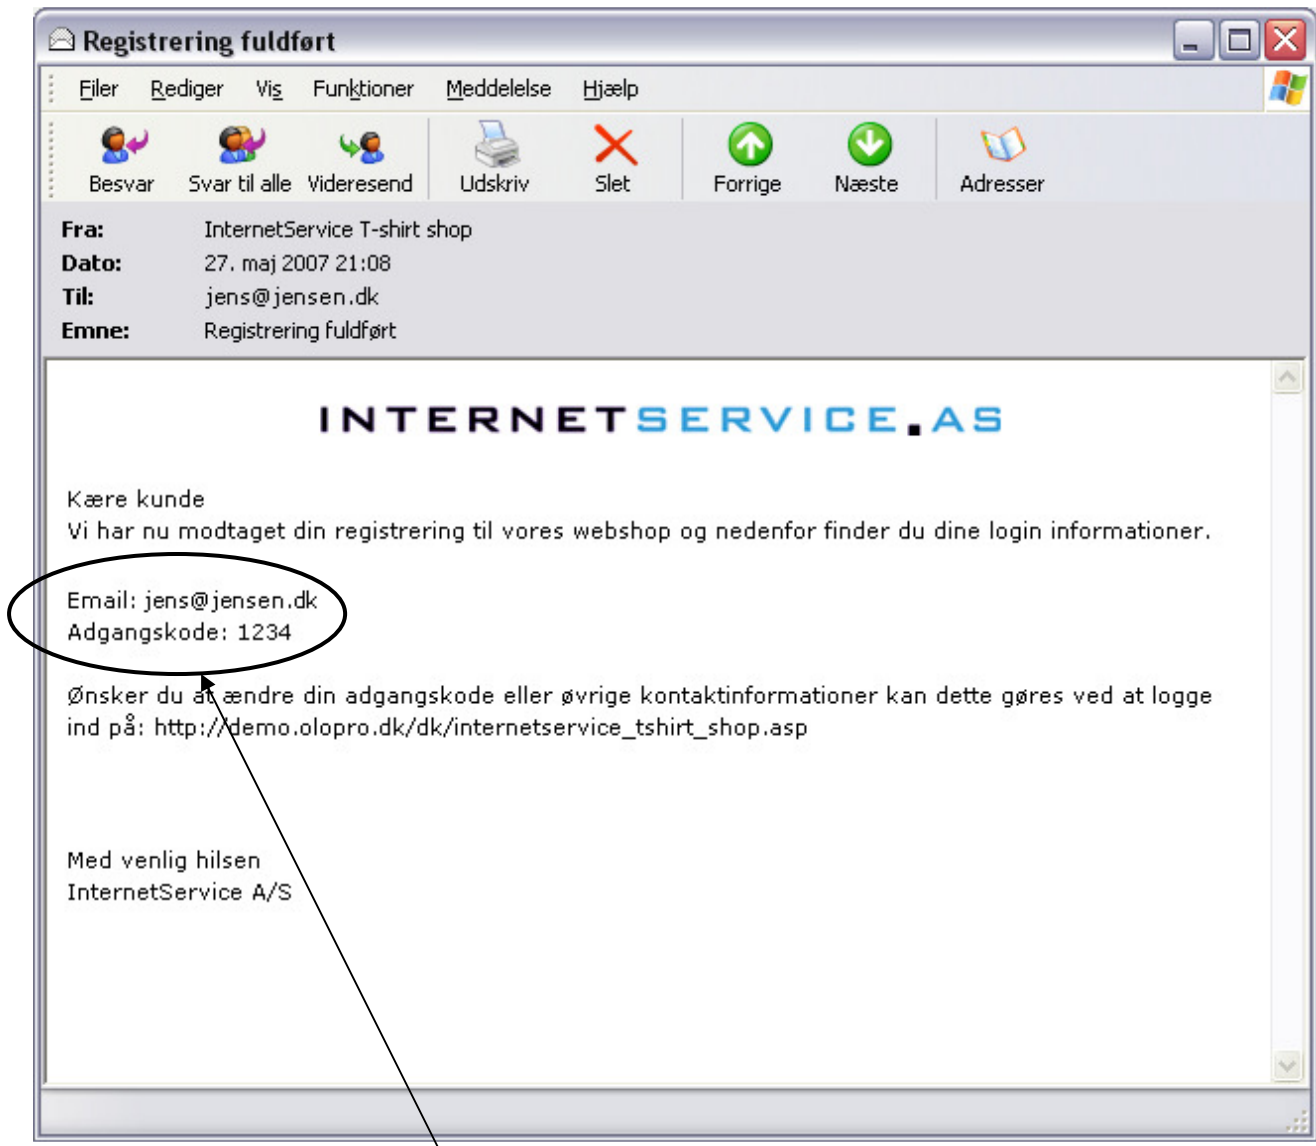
Registrering fuldført

Filer Rediger Vis Funktioner Meddelelse Hjælp

Besvar Svar til alle Videresend Udskriv Slet Forrige Næste Adresser

Fra: InternetService T-shirt shop
Dato: 27. maj 2007 21:08
Til: jens@jensen.dk
Emne: Registrering fuldført

INTERNETSERVICE.AS

Kære kunde
Vi har nu modtaget din registrering til vores webshop og nedenfor finder du dine login informationer.

Email: jens@jensen.dk
Adgangskode: 1234

Ønsker du at ændre din adgangskode eller øvrige kontaktinformationer kan dette gøres ved at logge ind på: http://demo.olopro.dk/dk/internetservice_tshirt_shop.asp

Med venlig hilsen
InternetService A/S